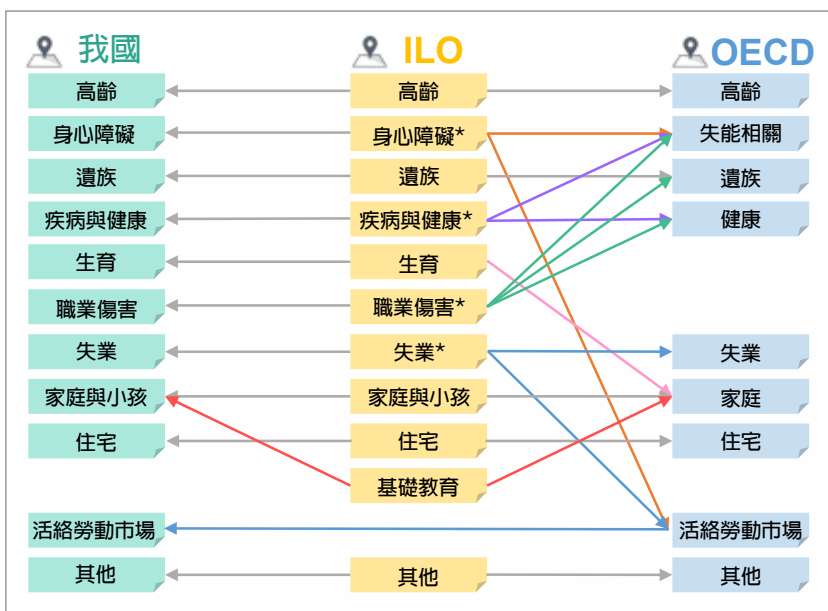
我國

ILO

OECD

高齡
身心障礙
遺族
疾病與健康
生育
職業傷害
失業
家庭與小孩
住宅
活絡勞動市場
其他

高齡
身心障礙*
遺族
疾病與健康*
生育
職業傷害*
失業*
家庭與小孩
住宅
基礎教育
其他

高齡
失能相關
遺族
健康
失業
家庭
住宅
活絡勞動市場
其他